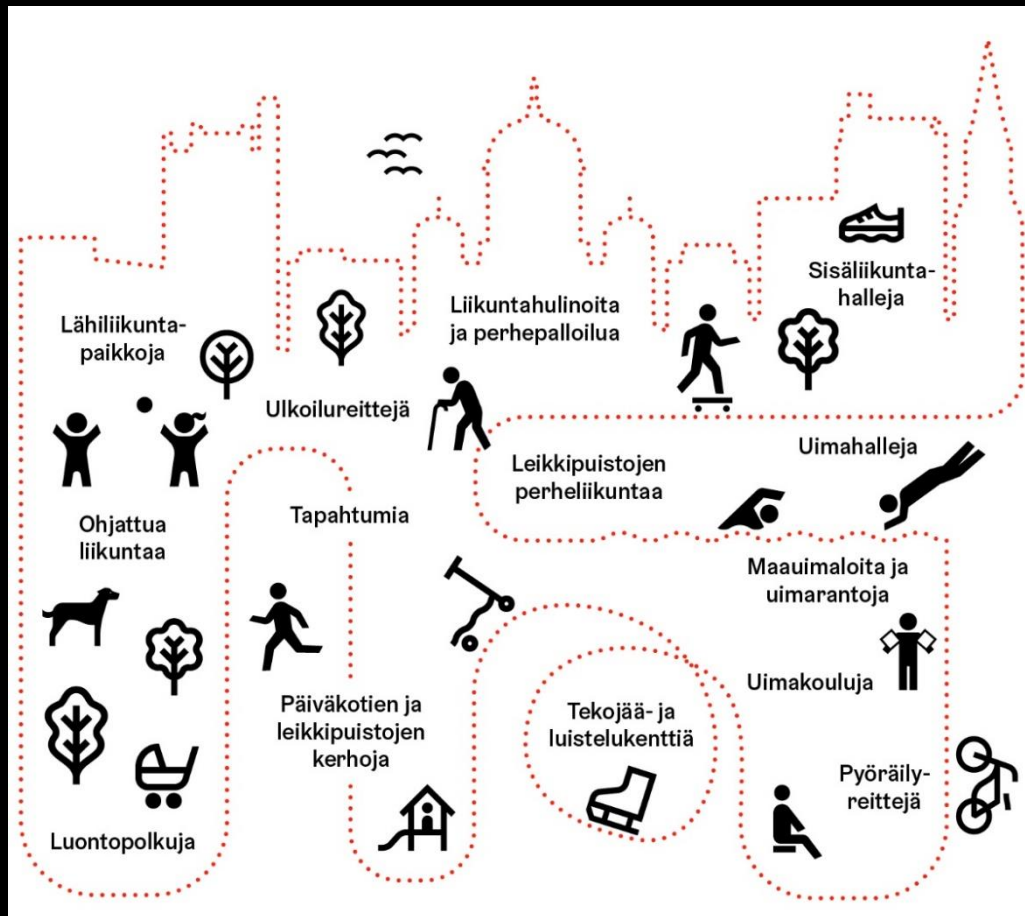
Lähiliikuntapaikkoja

Ulkoilureittejä

Liikuntahulinoita ja perhepalloilua

Sisäliikuntahalleja

Ohjattua liikuntaa

Tapahtumia

Leikkipuistojen perheliikuntaa

Uimahalleja

Maauimaloita ja uimarantoja

Uimakouluja

Päiväkotien ja leikkipuistojen kerhoja

Tekojää- ja luistelukenttiä

Pyöräilyreittejä

Luontopolkuja